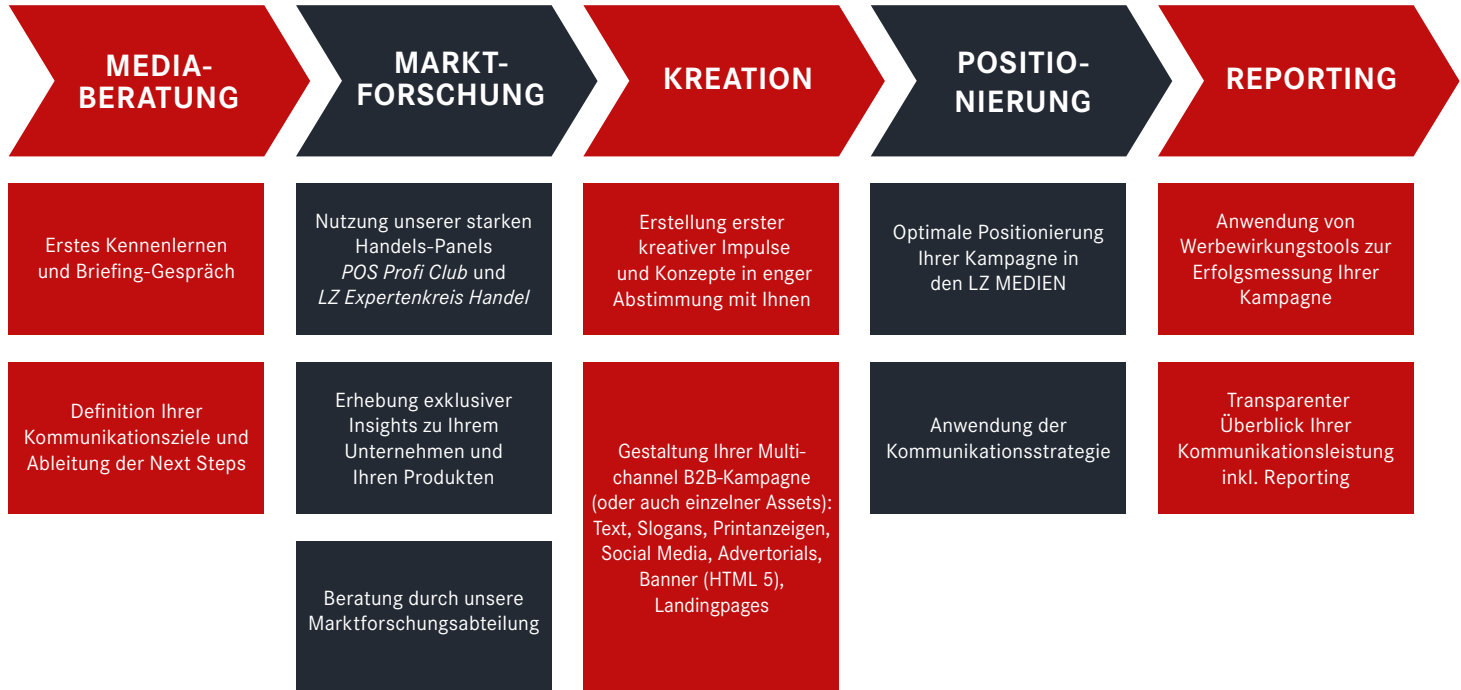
MEDIA-BERATUNG

Erstes Kennenlernen und Briefing-Gespräch

Definition Ihrer Kommunikationsziele und Ableitung der Next Steps

MARKT-FORSCHUNG

Nutzung unserer starken Handels-Panels *POS Profi Club* und *LZ Expertenkreis Handel*

Erhebung exklusiver Insights zu Ihrem Unternehmen und Ihren Produkten

Beratung durch unsere Marktforschungsabteilung

KREATION

Erstellung erster kreativer Impulse und Konzepte in enger Abstimmung mit Ihnen

Gestaltung Ihrer Multichannel B2B-Kampagne (oder auch einzelner Assets): Text, Slogans, Printanzeigen, Social Media, Advertorials, Banner (HTML 5), Landingpages

POSITIO-NIERUNG

Optimale Positionierung Ihrer Kampagne in den LZ MEDIEN

Anwendung der Kommunikationsstrategie

REPORTING

Anwendung von Werbewirkungstools zur Erfolgsmessung Ihrer Kampagne

Transparenter Überblick Ihrer Kommunikationsleistung inkl. Reporting